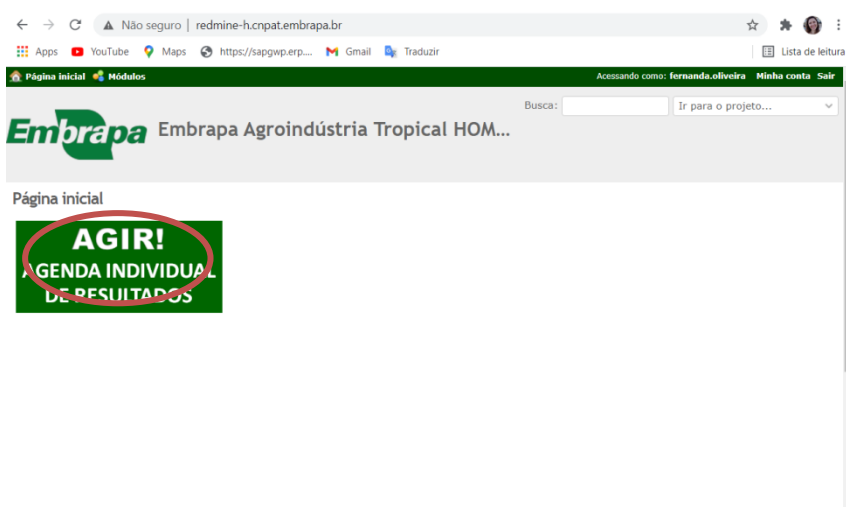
Não seguro | redmine-h.cnpat.embrapa.br

Apps YouTube Maps https://sapgwp.erp.... Gmail Traduzir Lista de leitura

Página inicial Módulos

Acessando como: fernanda.oliveira Minha conta Sair

Busca:

Ir para o projeto...

Embrapa

Embrapa Agroindústria Tropical HOM...

Página inicial

AGIR!
AGENDA INDIVIDUAL DE RESULTADOS